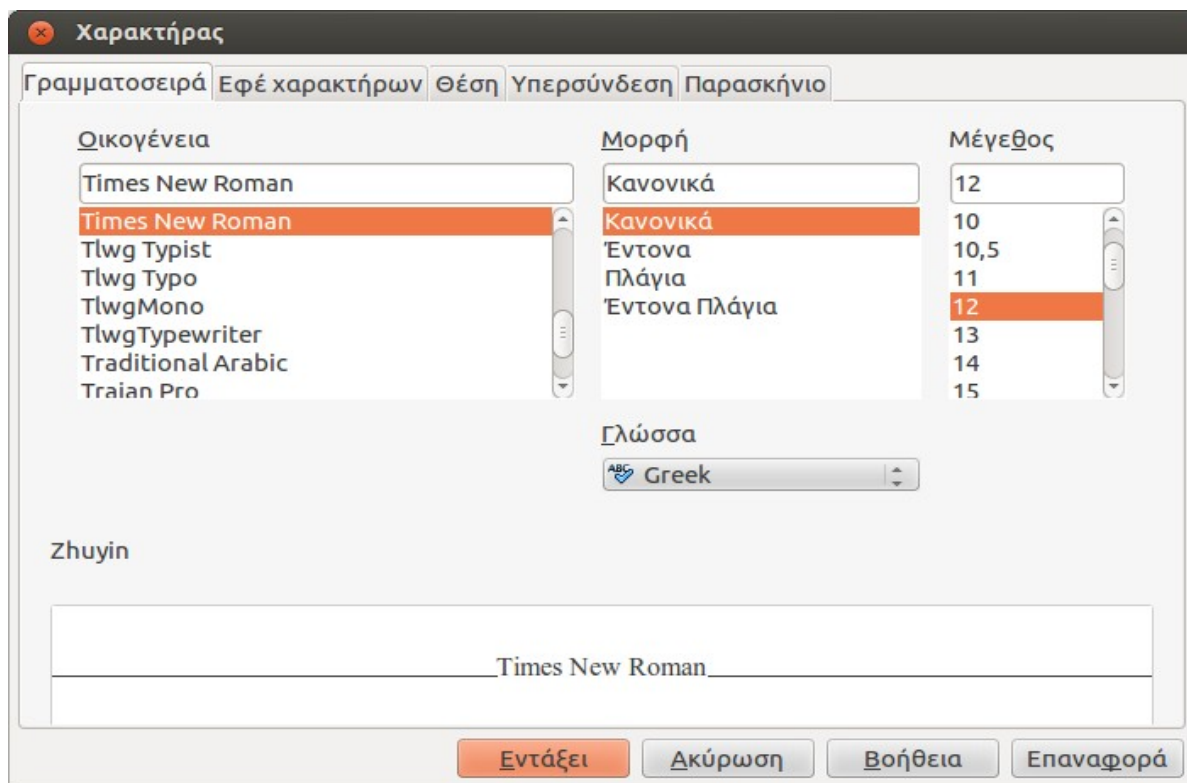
Χαρακτήρας

Γραμματοσειρά | Εφέ χαρακτήρων | Θέση | Υπερσύνδεση | Παρασκήνιο

Οικογένεια

Times New Roman

Times New Roman
Tlwg Typist
Tlwg Typo
TlwgMono
TlwgTypewriter
Traditional Arabic
Trajan Pro

Μορφή

Κανονικά

Κανονικά
Έντονα
Πλάγια
Έντονα Πλάγια

Μέγεθος

12

10
10,5
11
12
13
14
15

Γλώσσα

Greek

Zhuyin

Times New Roman

Εντάξει | Ακύρωση | Βοήθεια | Επαναφορά